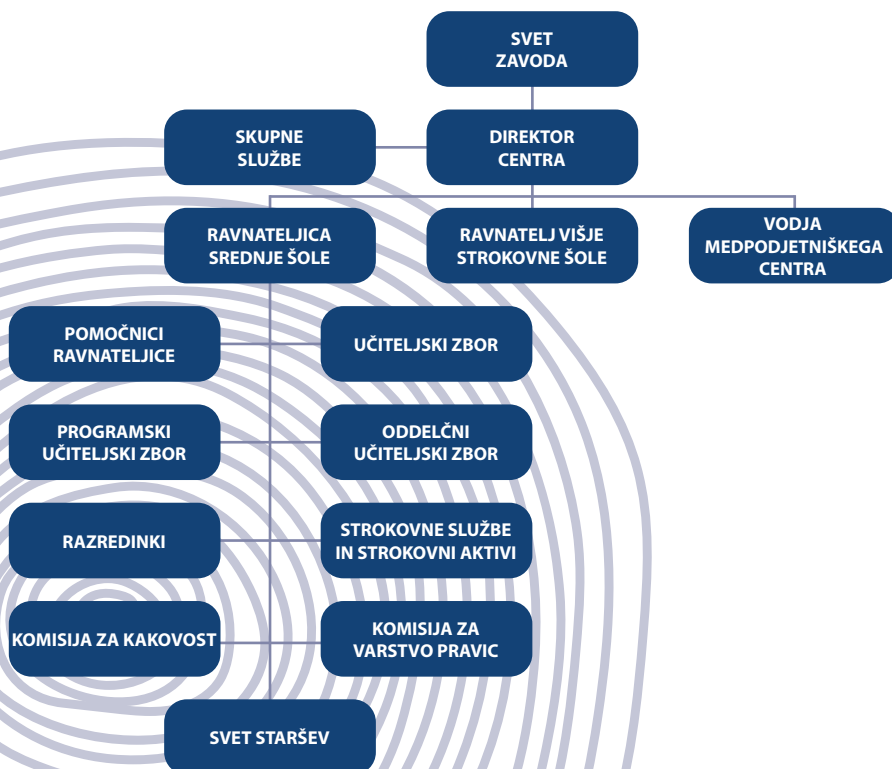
SVET ZAVODA

SKUPNE SLUŽBE

DIREKTOR CENTRA

RAVNATELJICA SREDNJE ŠOLE

RAVNATELJ VIŠJE STROKOVNE ŠOLE

VODJA MEDPODJETNIŠKEGA CENTRA

POMOČNICI RAVNATELJICE

UČITELJSKI ZBOR

PROGRAMSKI UČITELJSKI ZBOR

ODDELČNI UČITELJSKI ZBOR

RAZREDINKI

STROKOVNE SLUŽBE IN STROKOVNI AKTIVI

KOMISIJA ZA KAKOVOST

KOMISIJA ZA VARSTVO PRAVIC

SVET STARŠEV